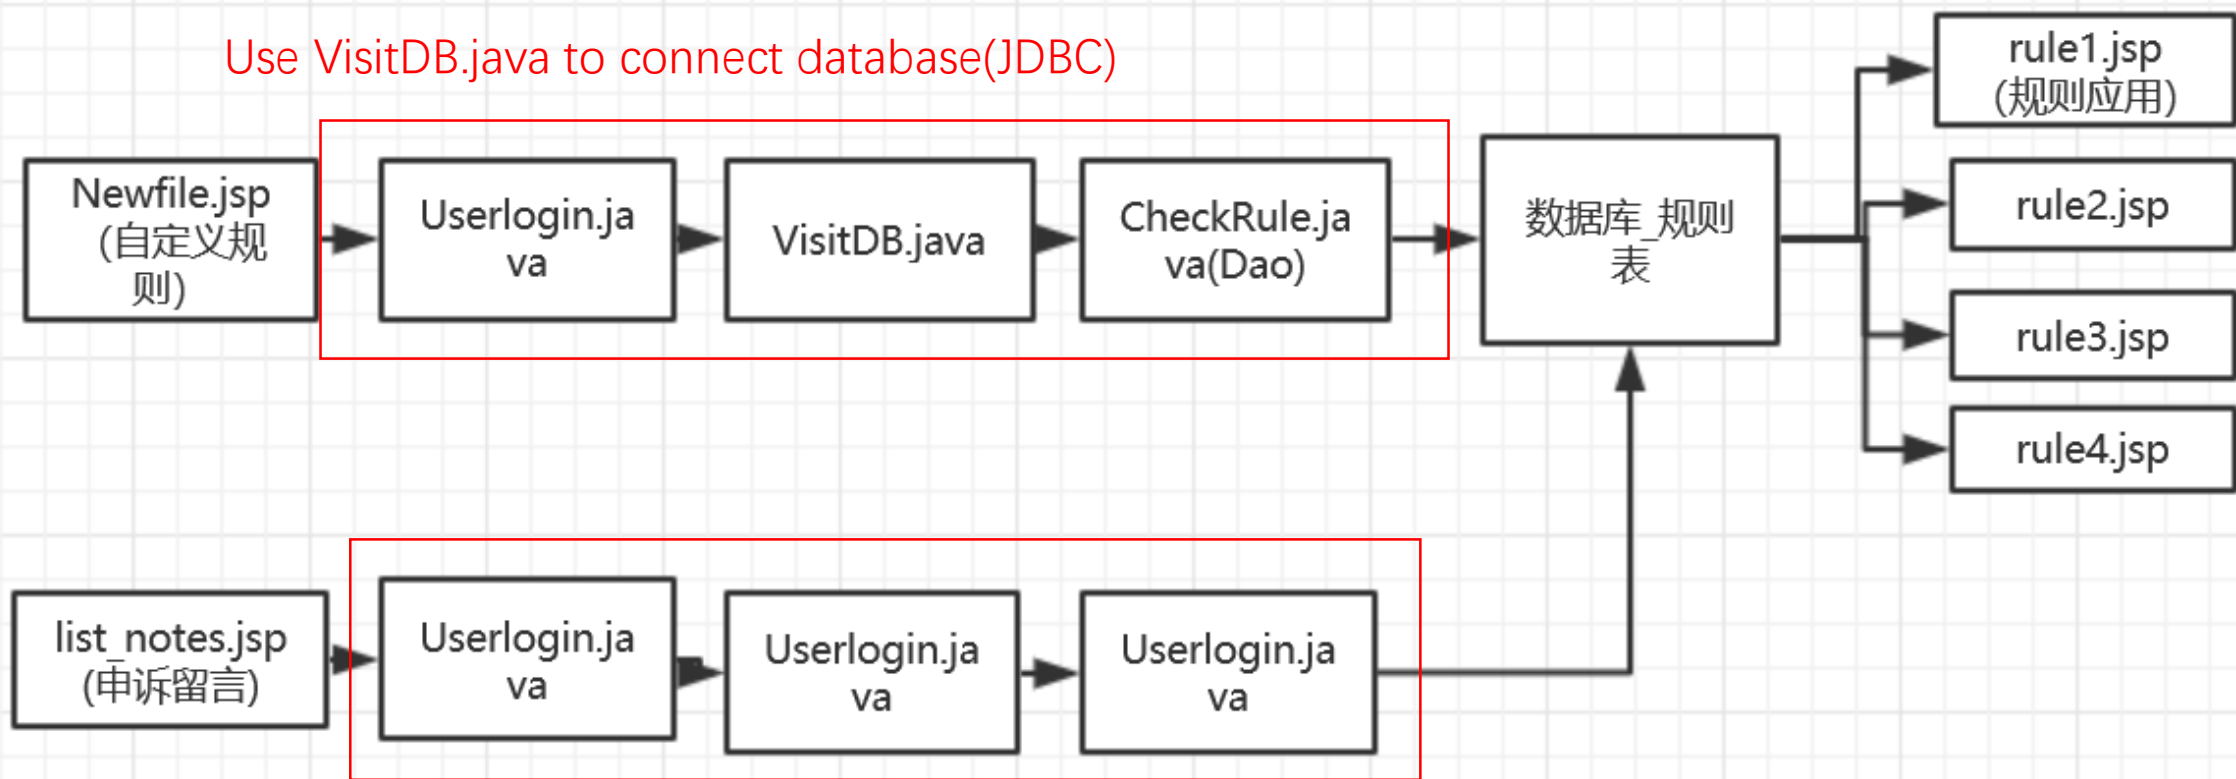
Use VisitDB.java to connect database(JDBC)

Newfile.jsp (自定义规则)

Userlogin.java

VisitDB.java

CheckRule.java(Dao)

数据库_规则表

rule1.jsp (规则应用)

rule2.jsp

rule3.jsp

rule4.jsp

list_notes.jsp (申诉留言)

Userlogin.java

Userlogin.java

Userlogin.java